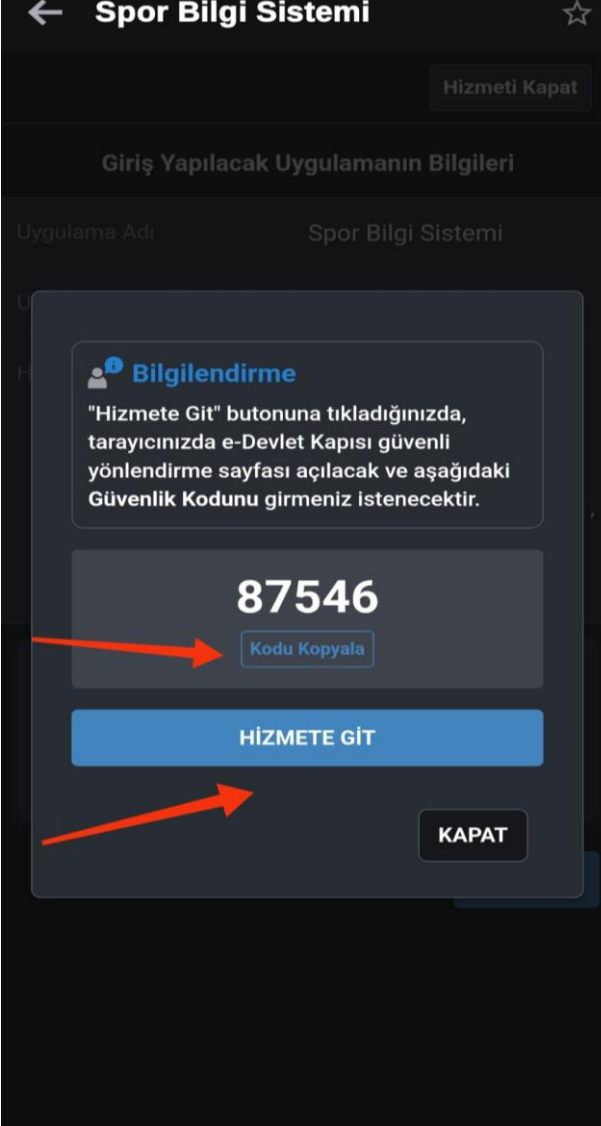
Spor Bilgi Sistemi

Hizmeti Kapat

Giriş Yapılacak Uygulamanın Bilgileri

Uygulama Adı Spor Bilgi Sistemi

Bilgilendirme

"Hizmete Git" butonuna tıkladığınızda, tarayıcınızda e-Devlet Kapısı güvenli yönlendirme sayfası açılacak ve aşağıdaki Güvenlik Kodunu girmeniz istenecektir.

87546

Kodu Kopyala

HİZMETE GİT

KAPAT